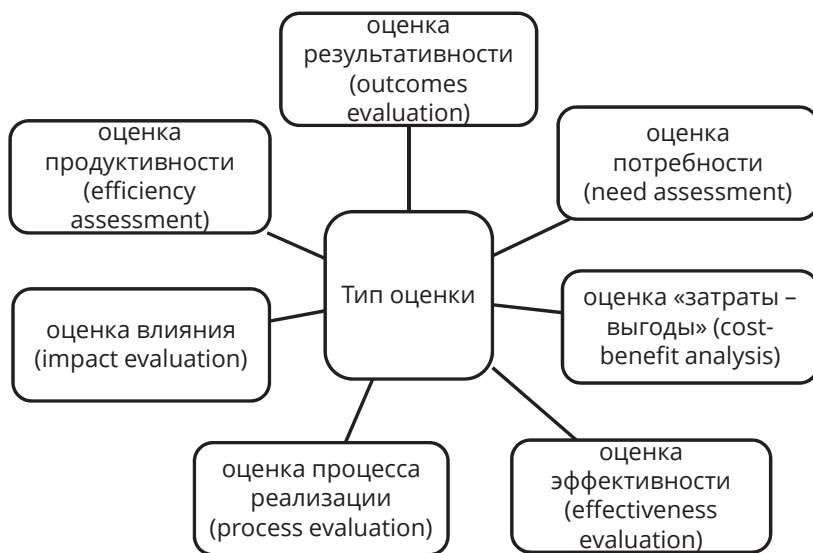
оценка результативности (outcomes evaluation)

оценка продуктивности (efficiency assessment)

оценка потребности (need assessment)

Тип оценки

оценка влияния (impact evaluation)

оценка «затраты – выгоды» (cost-benefit analysis)

оценка процесса реализации (process evaluation)

оценка эффективности (effectiveness evaluation)